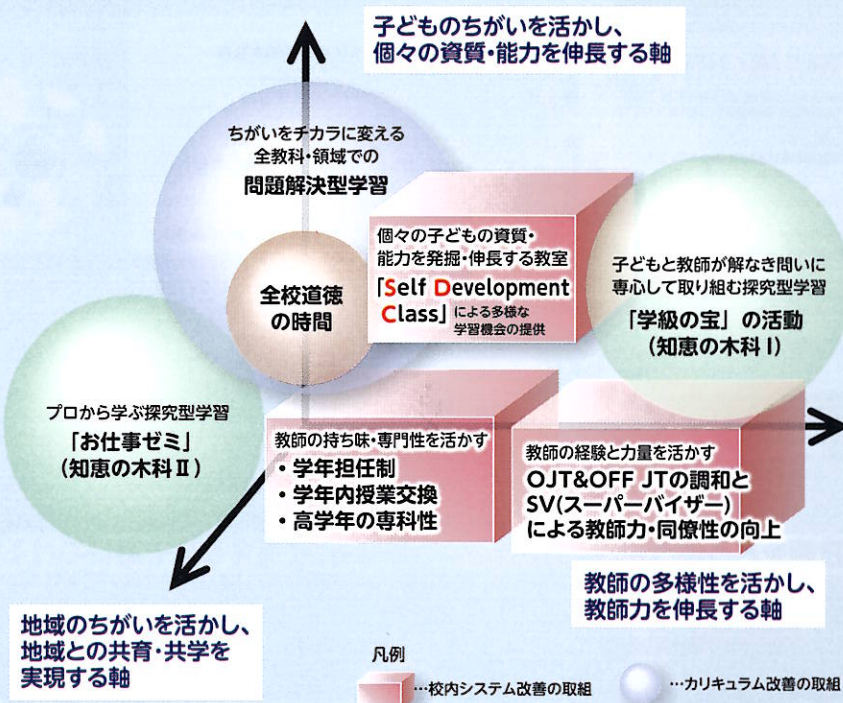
子どものちがいを活かし、
個々の資質・能力を伸長する軸

ちがいをチカラに変える
全教科・領域での
問題解決型学習

個々の子どもの資質・
能力を発掘・伸長する教室
「Self Development Class」による多様な学習機会の提供

全校道徳
の時間

子どもと教師が解なき問いに
専心して取り組む探究型学習
「学級の宝」の活動
(知恵の木科Ⅰ)

プロから学ぶ探究型学習
「お仕事ゼミ」
(知恵の木科Ⅱ)

教師の持ち味・専門性を活かす
・学年担任制
・学年内授業交換
・高学年の専科性

教師の経験と力量を活かす
OJT&OFF JTの調和と
SV(スーパーバイザー)
による教師力・同僚性の向上

教師の多様性を活かし、
教師力を伸長する軸

地域のちがいを活かし、
地域との共育・共学を
実現する軸

凡例
…校内システム改善の取組
…カリキュラム改善の取組